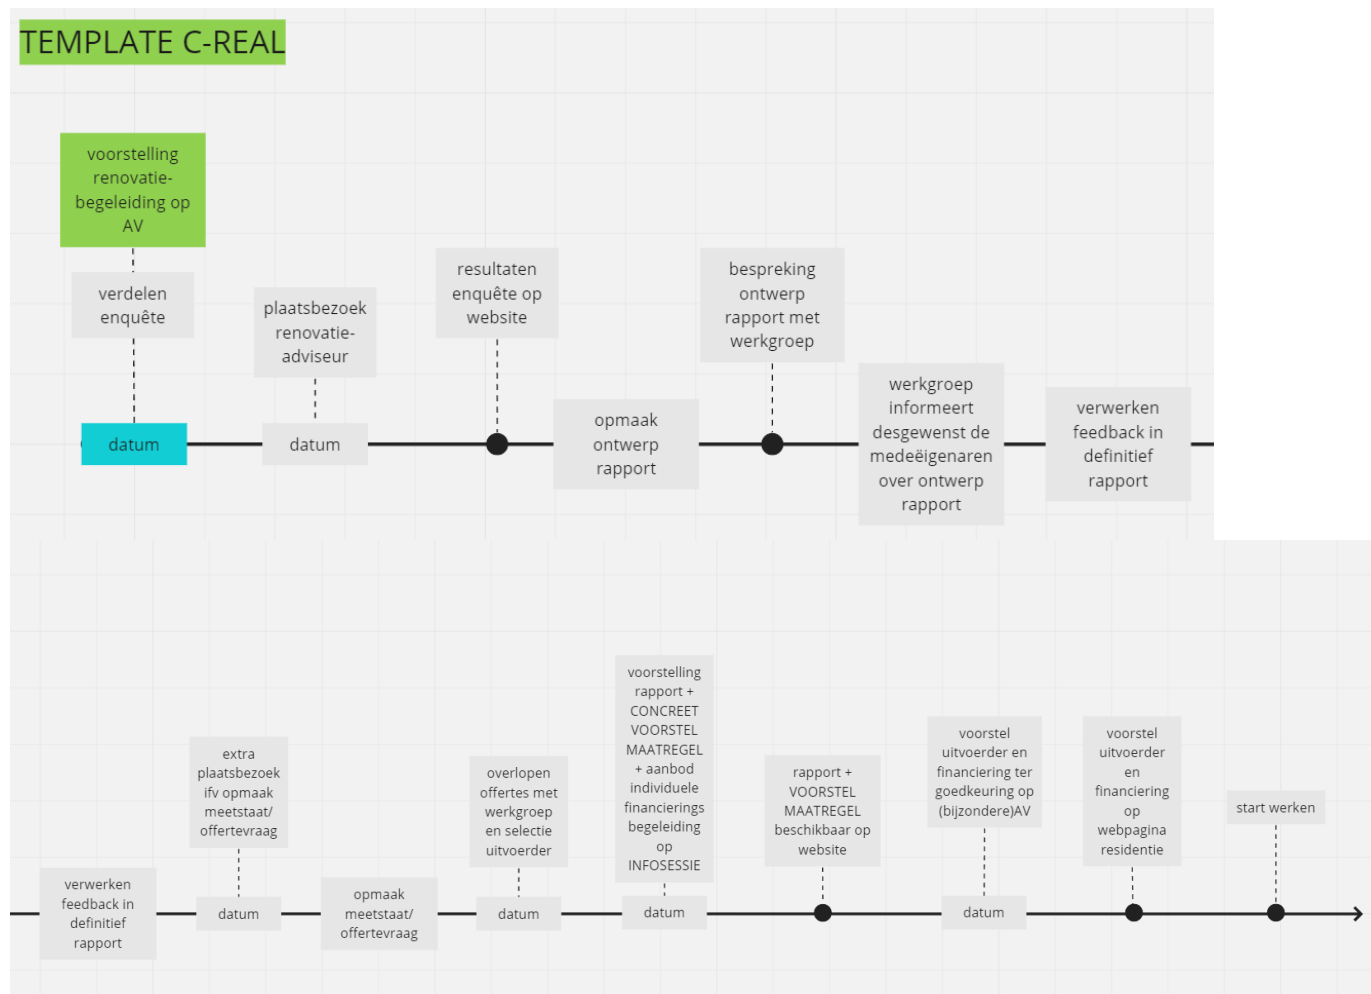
TEMPLATE C-REAL

voorstelling renovatie-begeleiding op AV

verdelen enquête

datum

plaatsbezoek renovatie-adviseur

datum

resultaten enquête op website

opmaak ontwerp rapport

bespreking ontwerp rapport met werkgroep

werkgroep informeert desgewenst de medeëigenaren over ontwerp rapport

verwerken feedback in definitief rapport

verwerken feedback in definitief rapport

extra plaatsbezoek ifv opmaak meetstaat/ offertevraag

datum

opmaak meetstaat/ offertevraag

overlopen offertes met werkgroep en selectie uitvoerder

datum

voorstelling rapport + CONCREET VOORSTEL MAATREGEL + aanbod individuele financierings begeleiding op INFOSESSIE

datum

rapport + VOORSTEL MAATREGEL beschikbaar op website

voorstel uitvoerder en financiering ter goedkeuring op (bijzondere)AV

datum

voorstel uitvoerder en financiering op webpagina residentie

start werken